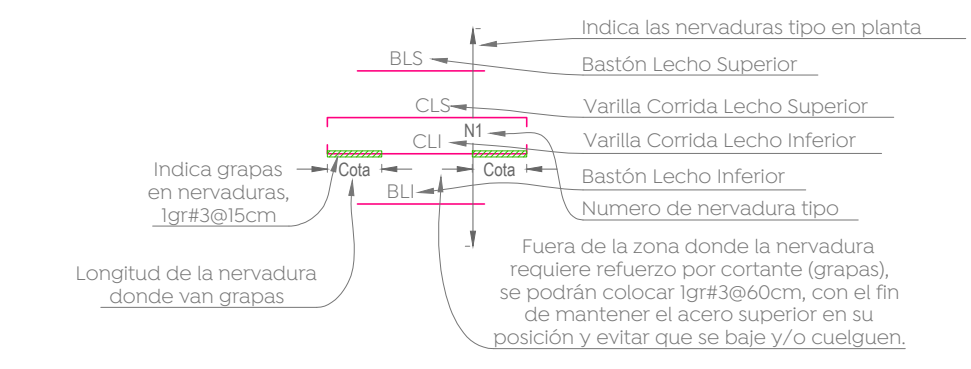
Indica las nervaduras tipo en planta

BLS

Bastón Lecho Superior

CLS

Varilla Corrida Lecho Superior

N1

CLI

Varilla Corrida Lecho Inferior

Indica grapas en nervaduras, 1gr#3@15cm

Cota

Cota

Bastón Lecho Inferior

BLI

Numero de nervadura tipo

Longitud de la nervadura donde van grapas

Fuera de la zona donde la nervadura requiere refuerzo por cortante (grapas), se podrán colocar 1gr#3@60cm, con el fin de mantener el acero superior en su posición y evitar que se baje y/o cuelguen.